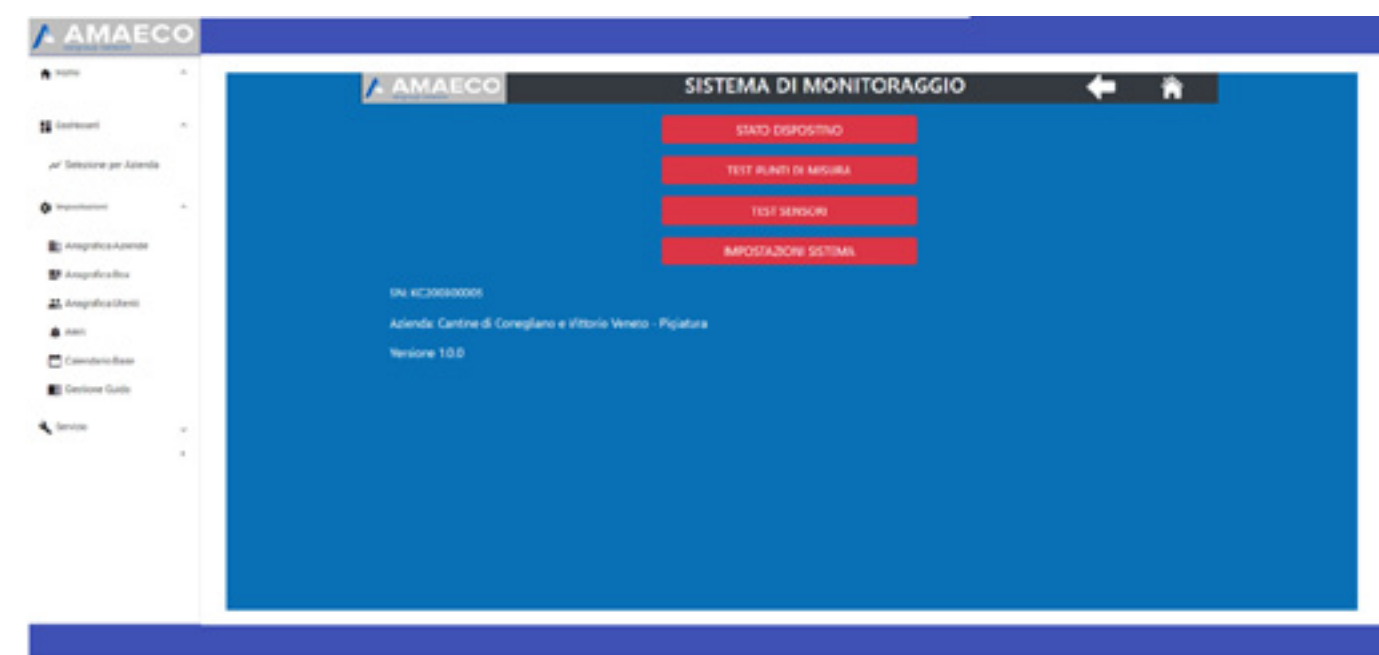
AMAECO

Home

Dashboard

Selezione per Azienda

Impostazioni

Anagrafica Aziende

Anagrafica Box

Anagrafica Utenti

Alert

Calendario Base

Gestione Guide

Servizio

AMAECO

SISTEMA DI MONITORAGGIO

STATO DISPOSITIVO

TEST PUNTI DI MISURA

TEST SENSORI

IMPOSTAZIONI SISTEMA

SN: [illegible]

Azienda: Cantine di Conegliano e Vittorio Veneto - Pigiatura

Versione 1.0.0